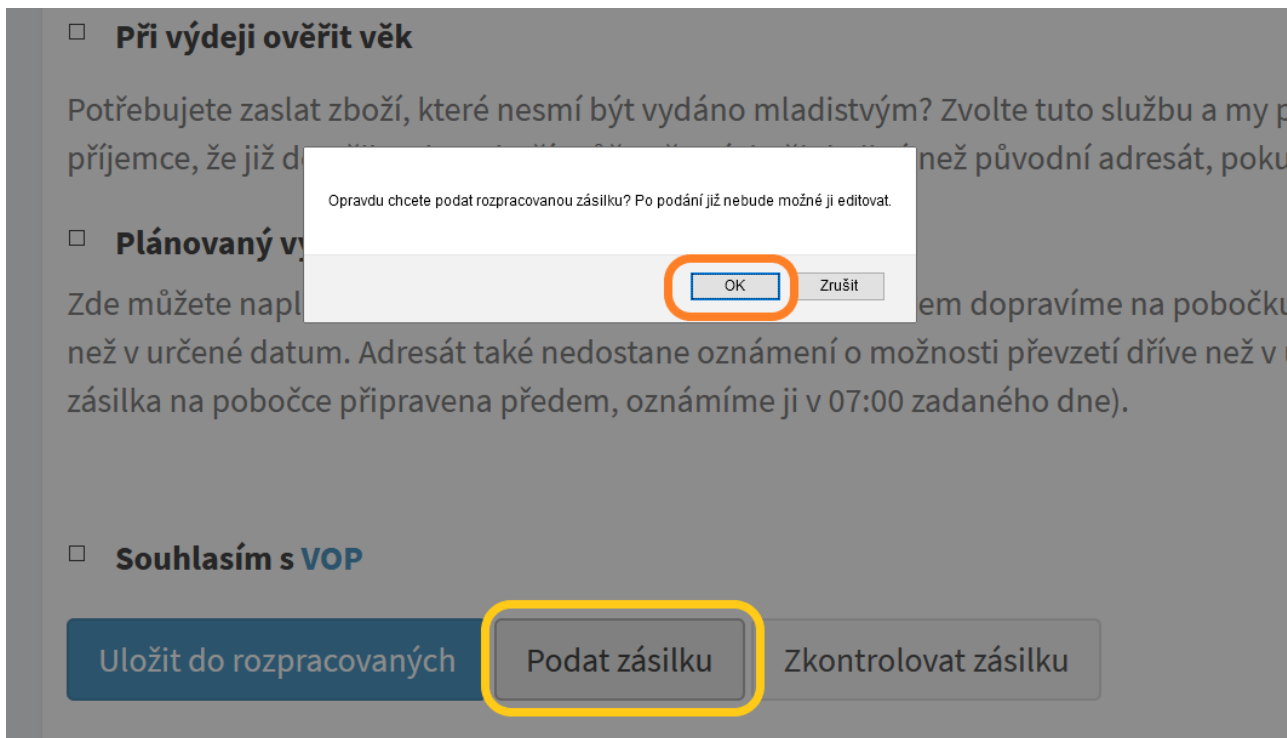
☐ Při výdeji ověřit věk

Potřebujete zaslat zboží, které nesmí být vydáno mladistvým? Zvolte tuto službu a my p příjemce, že již d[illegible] než původní adresát, poku

☐ Plánovaný vy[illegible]

Zde můžete napl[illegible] em dopravíme na pobočku než v určené datum. Adresát také nedostane oznámení o možnosti převzetí dříve než v zásilka na pobočce připravena předem, oznámíme ji v 07:00 zadaného dne).

Opravdu chcete podat rozpracovanou zásilku? Po podání již nebude možné ji editovat.

OK Zrušit

☐ Souhlasím s VOP

Uložit do rozpracovaných Podat zásilku Zkontrolovat zásilku